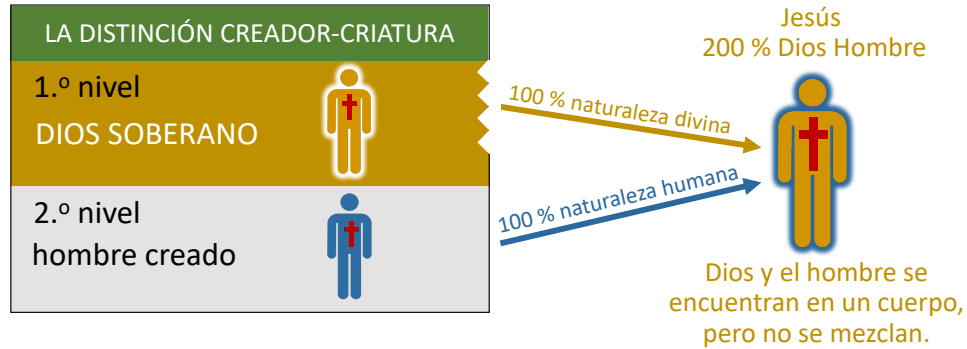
LA DISTINCIÓN CREADOR-CRIATURA

1.º nivel
DIOS SOBERANO

2.º nivel
hombre creado

100 % naturaleza divina

100 % naturaleza humana

Jesús
200 % Dios Hombre

Dios y el hombre se encuentran en un cuerpo, pero no se mezclan.